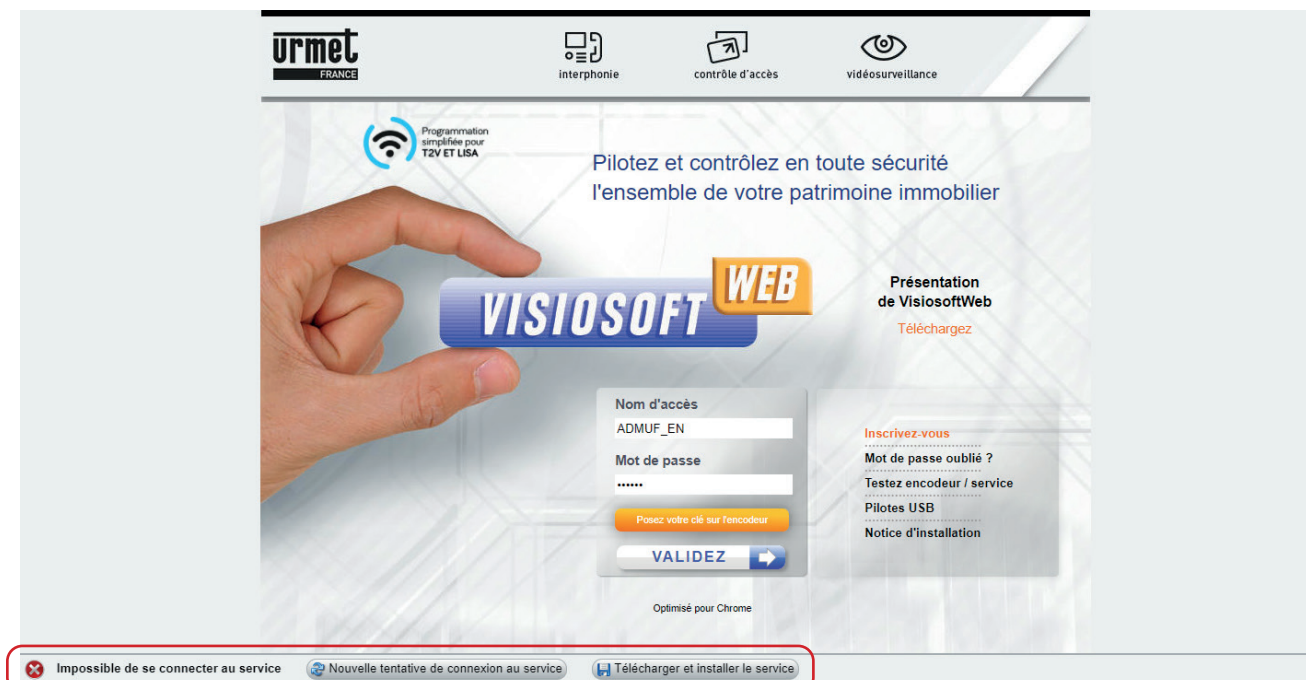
urmet
FRANCE

interphonie
contrôle d'accès
vidéosurveillance

Programmation simplifiée pour T2V ET LISA

Pilotez et contrôlez en toute sécurité
l'ensemble de votre patrimoine immobilier

VISIOSOFT WEB

Présentation
de VisiosoftWeb
Téléchargez

Nom d'accès
ADMUF_EN
Mot de passe
••••••
Posez votre clé sur l'encodeur
VALIDEZ

Inscrivez-vous
Mot de passe oublié ?
Testez encodeur / service
Pilotes USB
Notice d'installation

Optimisé pour Chrome

Impossible de se connecter au service
Nouvelle tentative de connexion au service
Télécharger et installer le service